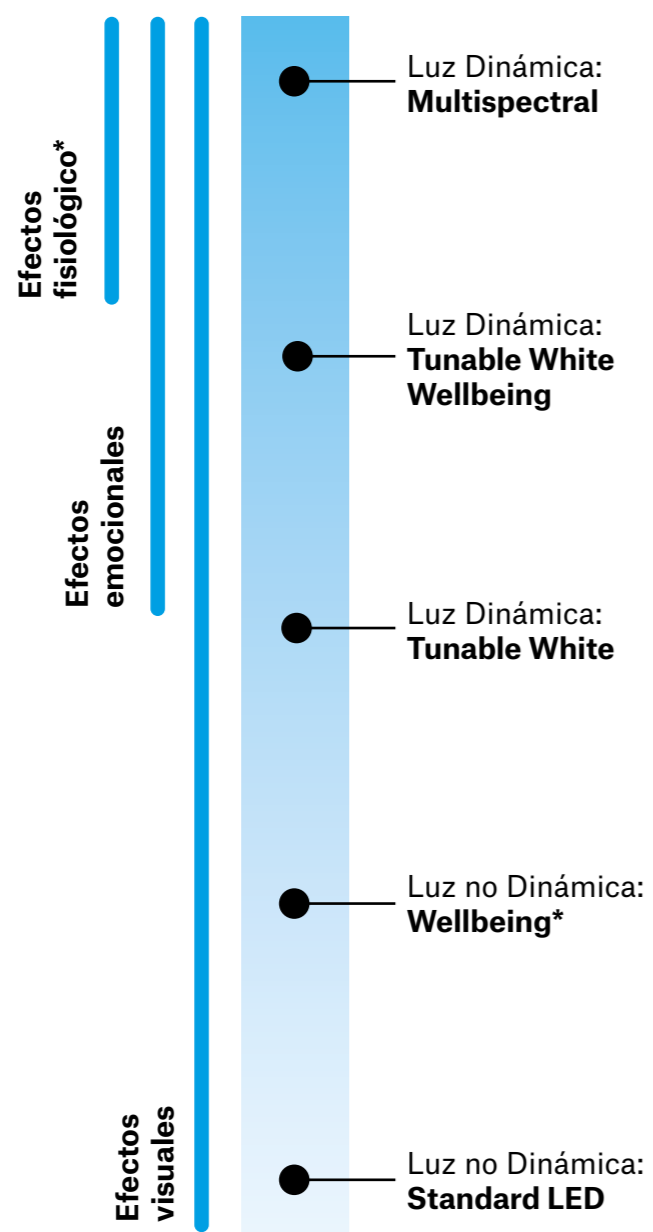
Efectos fisiológico*

Efectos emocionales

Efectos visuales

Luz Dinámica:
**Multispectral**

Luz Dinámica:
**Tunable White Wellbeing**

Luz Dinámica:
**Tunable White**

Luz no Dinámica:
**Wellbeing***

Luz no Dinámica:
**Standard LED**